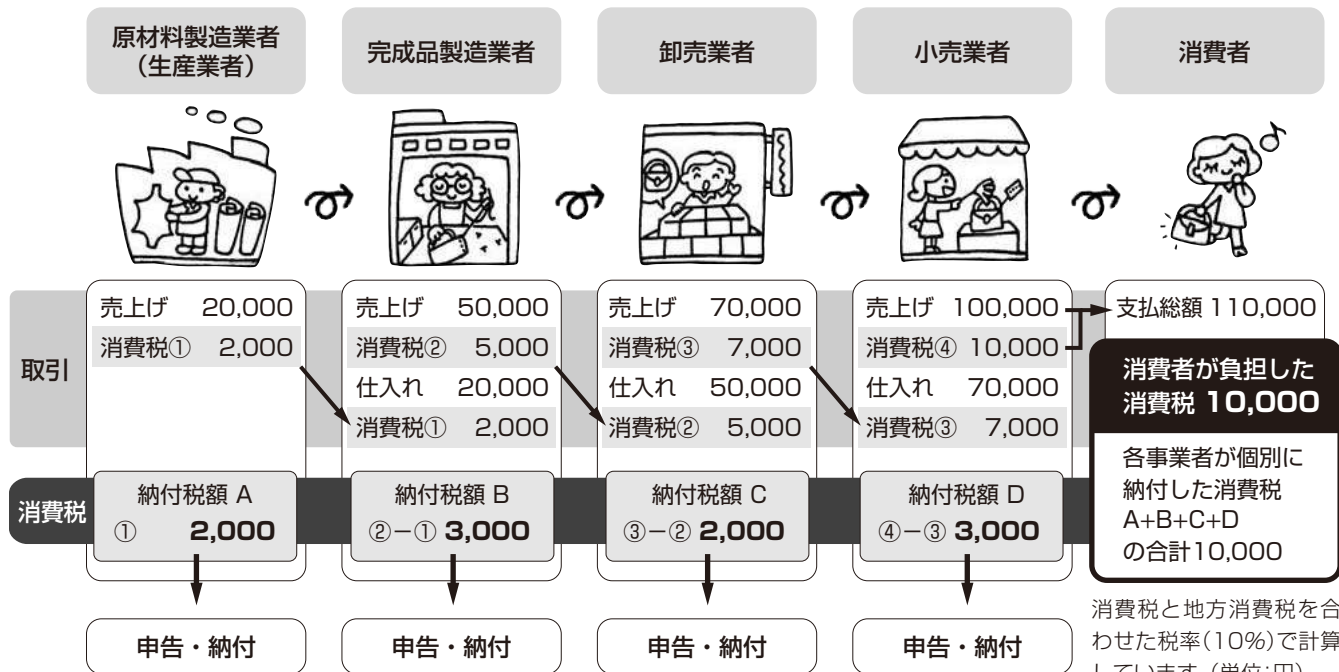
原材料製造業者
（生産業者）

完成品製造業者

卸売業者

小売業者

消費者

取引

売上げ 20,000
消費税① 2,000

売上げ 50,000
消費税② 5,000
仕入れ 20,000
消費税① 2,000

売上げ 70,000
消費税③ 7,000
仕入れ 50,000
消費税② 5,000

売上げ 100,000
消費税④ 10,000
仕入れ 70,000
消費税③ 7,000

支払総額 110,000

消費者が負担した消費税 10,000

各事業者が個別に納付した消費税
A+B+C+D
の合計10,000

消費税

納付税額 A
① 2,000

納付税額 B
②−① 3,000

納付税額 C
③−② 2,000

納付税額 D
④−③ 3,000

申告・納付

申告・納付

申告・納付

申告・納付

消費税と地方消費税を合わせた税率(10%)で計算しています（単位:円）